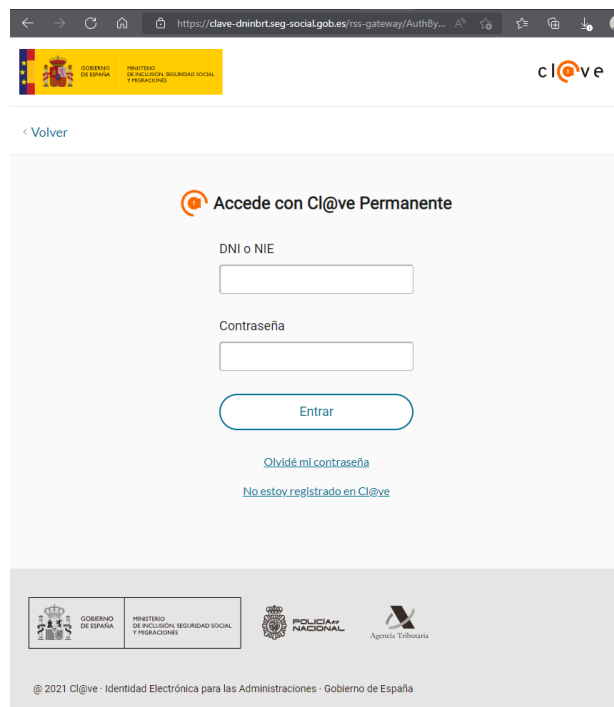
https://clave-dninbrt.seg-social.gob.es/rss-gateway/AuthBy...

GOBIERNO DE ESPAÑA
MINISTERIO DE INCLUSIÓN, SEGURIDAD SOCIAL Y MIGRACIONES

cl@ve

‹ Volver

Accede con Cl@ve Permanente

DNI o NIE

Contraseña

Entrar

Olvidé mi contraseña

No estoy registrado en Cl@ve

GOBIERNO DE ESPAÑA
MINISTERIO DE INCLUSIÓN, SEGURIDAD SOCIAL Y MIGRACIONES

POLICÍA NACIONAL

Agencia Tributaria

@ 2021 Cl@ve · Identidad Electrónica para las Administraciones · Gobierno de España